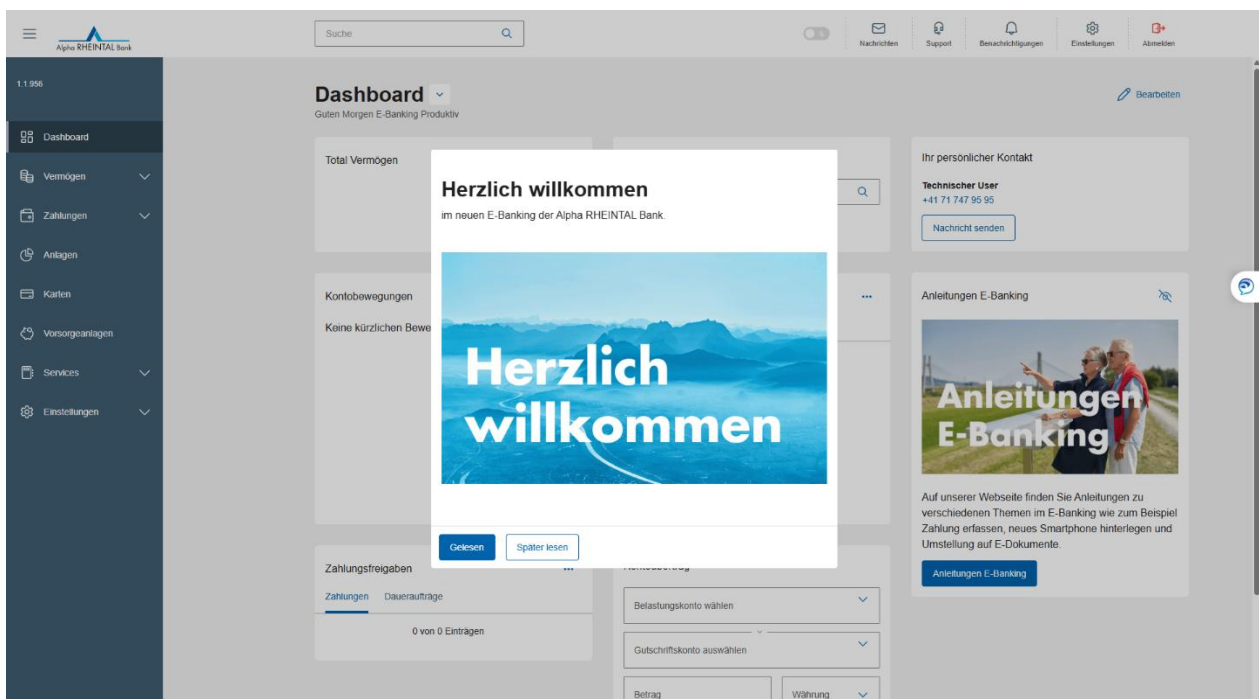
Alpha RHEINTAL Bank

Suche

Nachrichten Support Benachrichtigungen Einstellungen Abmelden

1.1.956

Dashboard
Vermögen
Zahlungen
Anlagen
Karten
Vorsorgeanlagen
Services
Einstellungen

Dashboard
Guten Morgen E-Banking Produktiv

Bearbeiten

Total Vermögen

Ihr persönlicher Kontakt
Technischer User
+41 71 747 95 95
Nachricht senden

Kontobewegungen
Keine kürzlichen Bewe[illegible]

Anleitungen E-Banking
Anleitungen E-Banking
Auf unserer Webseite finden Sie Anleitungen zu verschiedenen Themen im E-Banking wie zum Beispiel Zahlung erfassen, neues Smartphone hinterlegen und Umstellung auf E-Dokumente.
Anleitungen E-Banking

Zahlungsfreigaben
Zahlungen Daueraufträge
0 von 0 Einträgen

Kontoübertrag
Belastungskonto wählen
Gutschriftskonto auswählen
Betrag
Währung

Herzlich willkommen
im neuen E-Banking der Alpha RHEINTAL Bank.
Herzlich willkommen
Gelesen
Später lesen